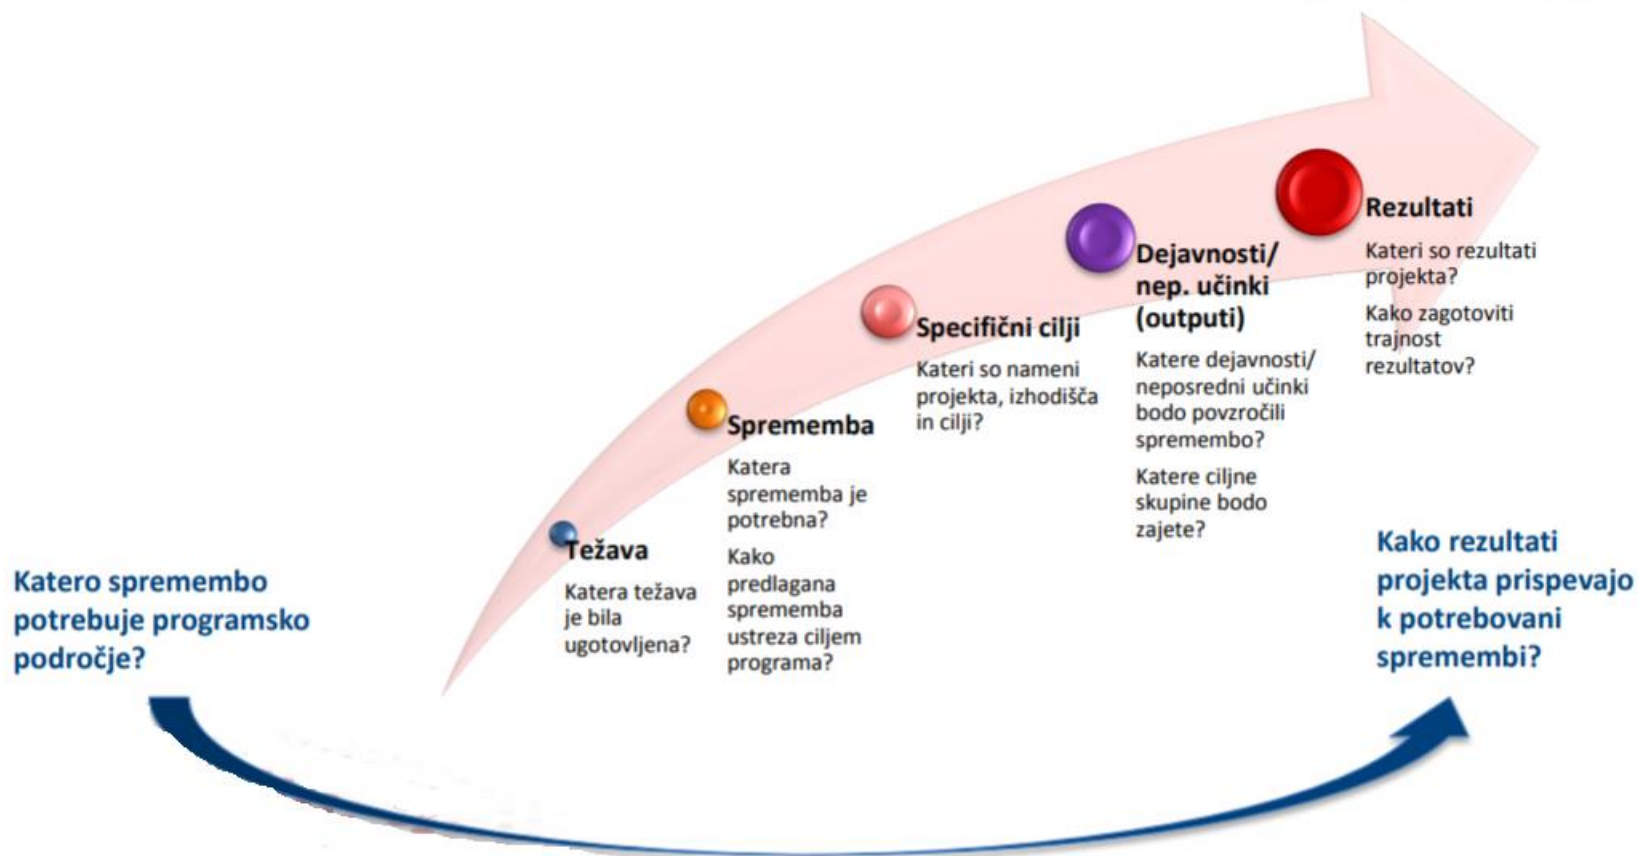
Katero spremembo potrebuje programsko področje?

Težava

Katera težava je bila ugotovljena?

Sprememba

Katera sprememba je potrebna?

Kako predlagana sprememba ustreza ciljem programa?

Specifični cilji

Kateri so nameni projekta, izhodišča in cilji?

Dejavnosti/ nep. učinki (outputi)

Katere dejavnosti/ neposredni učinki bodo povzročili spremembo?

Katere ciljne skupine bodo zajete?

Rezultati

Kateri so rezultati projekta?

Kako zagotoviti trajnost rezultatov?

Kako rezultati projekta prispevajo k potrebovani spremembi?